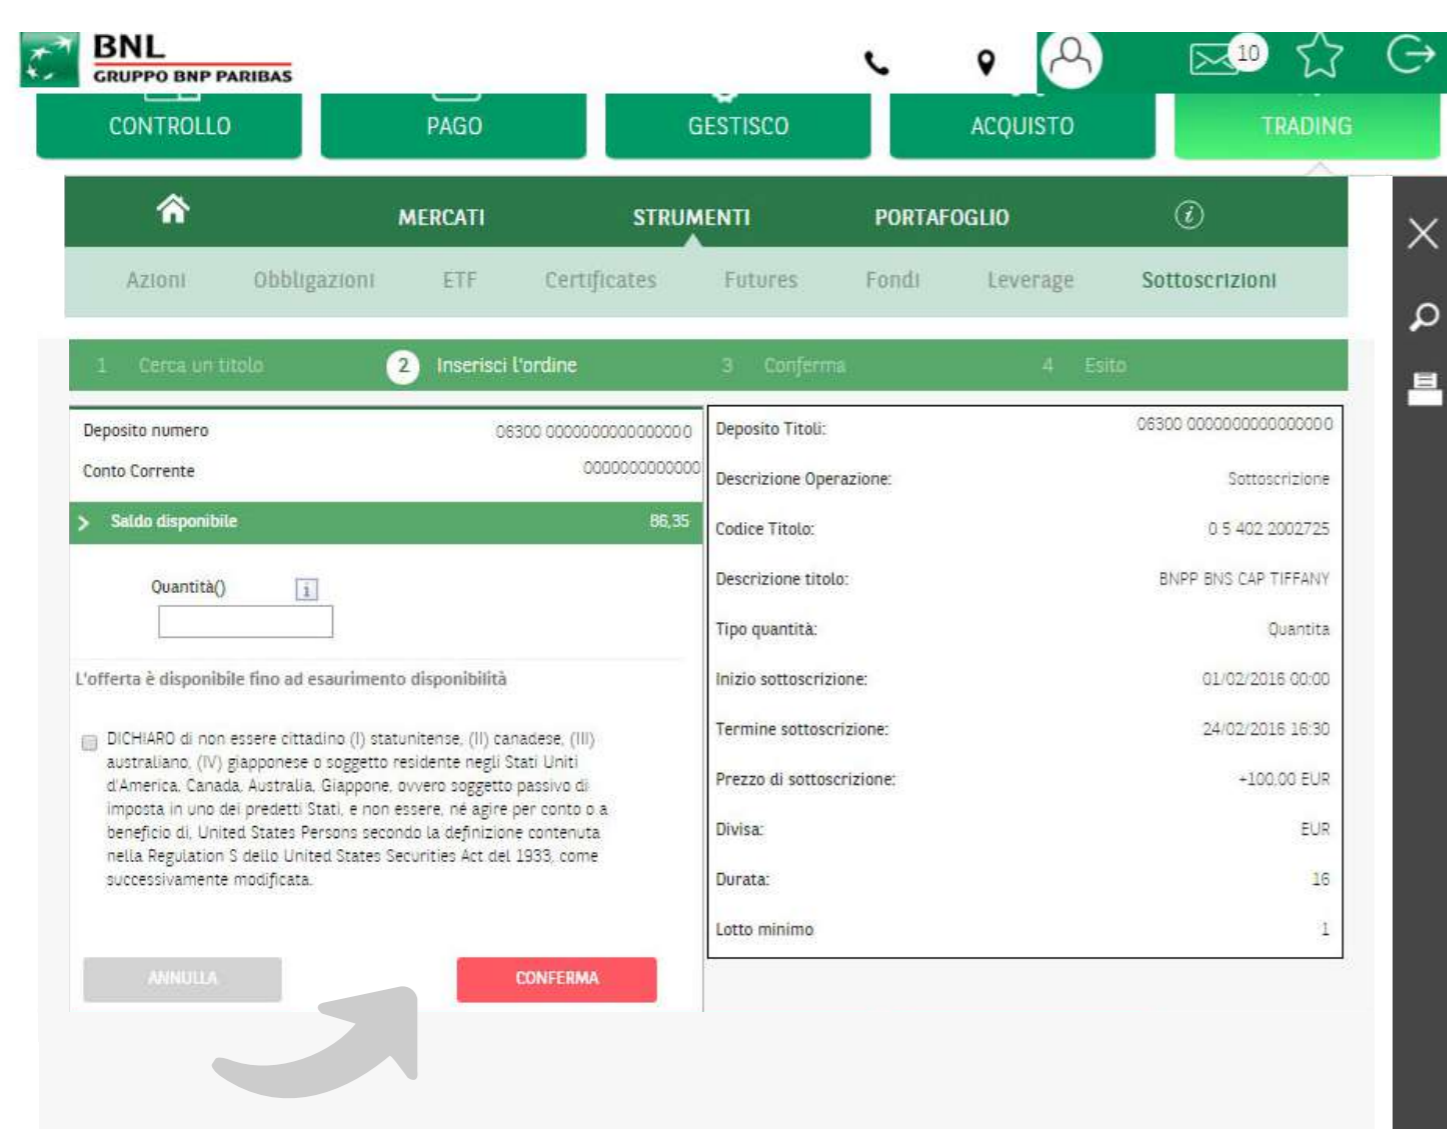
BNL
GRUPPO BNP PARIBAS

10

CONTROLLO PAGO GESTISCO ACQUISTO TRADING

MERCATI STRUMENTI PORTAFOGLIO

Azioni Obbligazioni ETF Certificates Futures Fondi Leverage Sottoscrizioni

1 Cerca un titolo 2 Inserisci l'ordine 3 Conferma 4 Esito

| Deposito numero | 06300 0000000000000000 |
|---|---|
| Conto Corrente | 0000000000000 |
| Saldo disponibile | 86,35 |

Quantità()

L'offerta è disponibile fino ad esaurimento disponibilità

DICHIARO di non essere cittadino (I) statunitense, (II) canadese, (III) australiano, (IV) giapponese o soggetto residente negli Stati Uniti d'America, Canada, Australia, Giappone, ovvero soggetto passivo di imposta in uno dei predetti Stati, e non essere, né agire per conto o a beneficio di, United States Persons secondo la definizione contenuta nella Regulation S dello United States Securities Act del 1933, come successivamente modificata.

ANNULLA CONFERMA

| Deposito Titoli: | 06300 0000000000000000 |
|---|---|
| Descrizione Operazione: | Sottoscrizione |
| Codice Titolo: | 0 5 402 2002725 |
| Descrizione titolo: | BNPP BNS CAP TIFFANY |
| Tipo quantità: | Quantita |
| Inizio sottoscrizione: | 01/02/2016 00:00 |
| Termine sottoscrizione: | 24/02/2016 16:30 |
| Prezzo di sottoscrizione: | +100,00 EUR |
| Divisa: | EUR |
| Durata: | 16 |
| Lotto minimo | 1 |